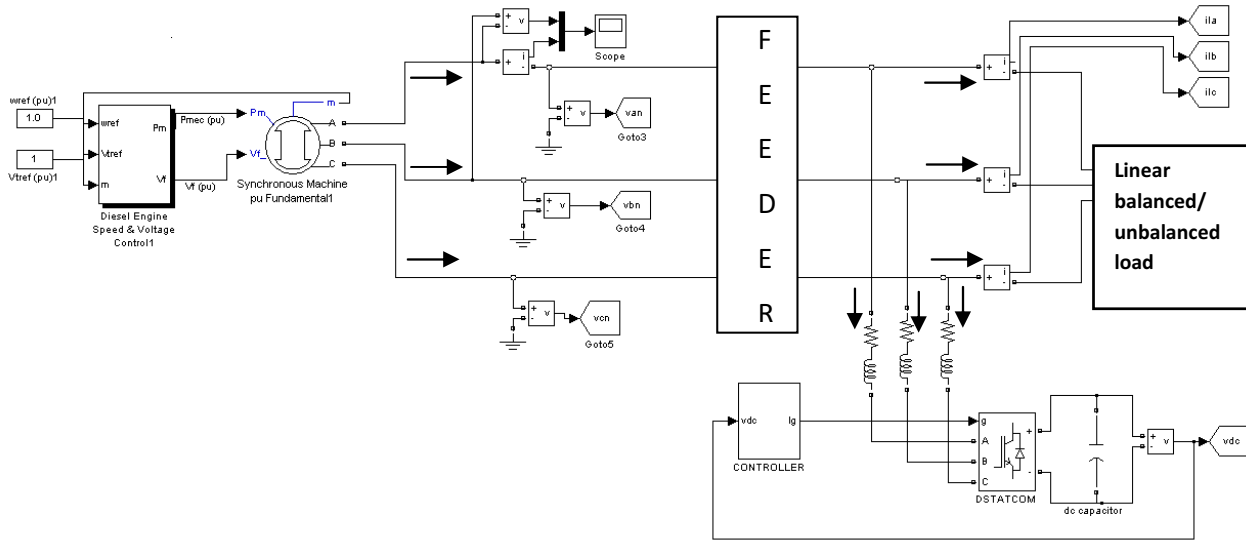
wref (pu)1
1.0
1
Vtref (pu)1
wref
Vtref
m
Pm
Vf
Diesel Engine Speed & Voltage Control1
Pmec (pu)
Vf (pu)
Pm
Vf_
m
A
B
C
Synchronous Machine pu Fundamental1
v
i
Scope
v
van
Goto3
v
vbn
Goto4
v
vcn
Goto5
F
E
E
D
E
R
i
ila
ilb
ilc
i
i
Linear balanced/ unbalanced load
vdc
Ig
CONTROLLER
g
A
B
C
DSTATCOM
dc capacitor
v
vdc